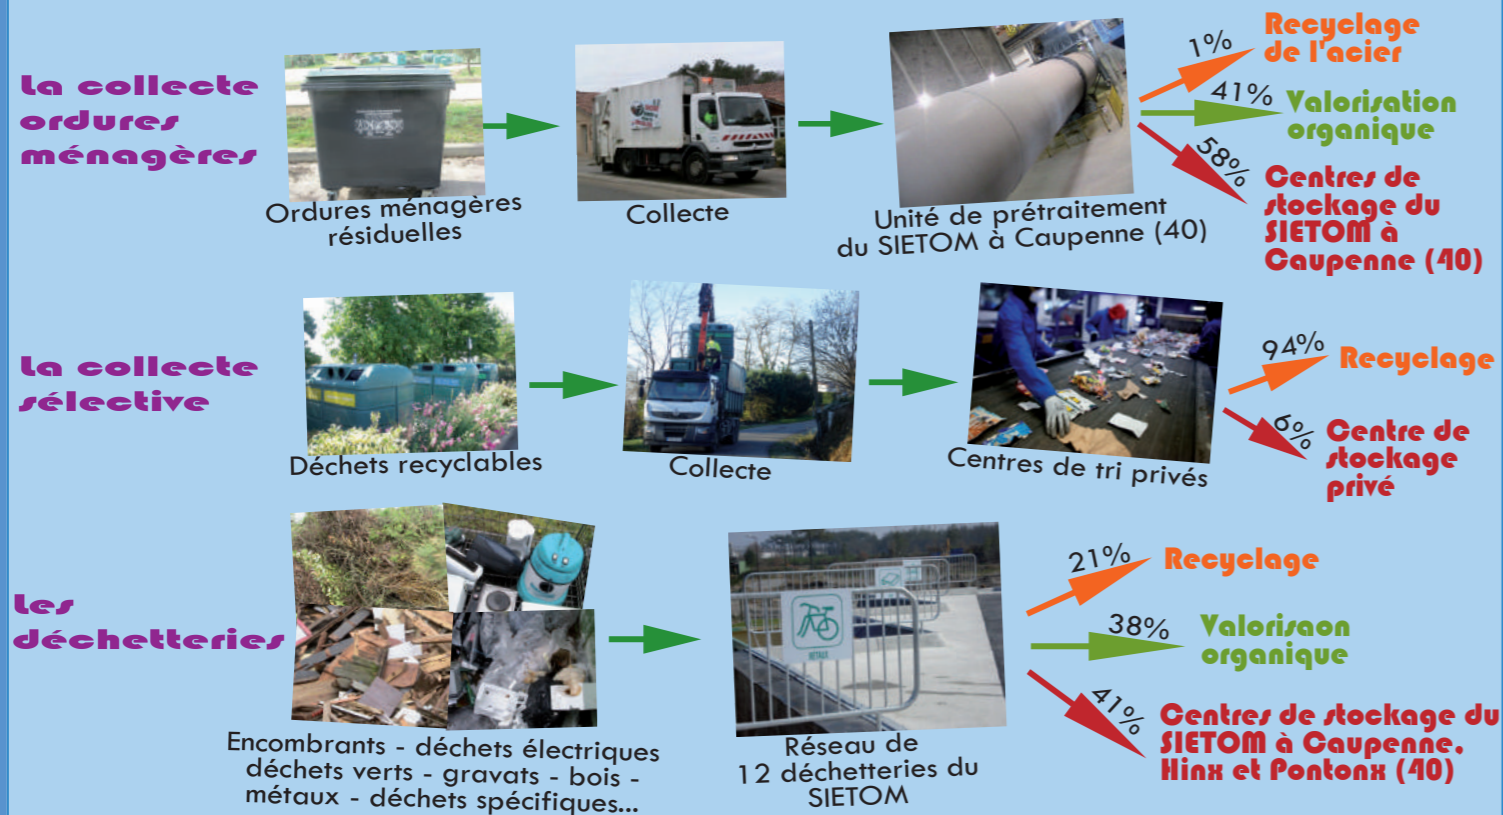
La collecte ordures ménagères

Ordures ménagères résiduelles

Collecte

Unité de prétraitement du SIETOM à Caupenne (40)

1%
Recyclage de l'acier

41%
Valorisation organique

58%
Centres de stockage du SIETOM à Caupenne (40)

La collecte sélective

Déchets recyclables

Collecte

Centres de tri privés

94%
Recyclage

6%
Centre de stockage privé

Les déchetteries

Encombrants - déchets électriques déchets verts - gravats - bois - métaux - déchets spécifiques...

Réseau de 12 déchetteries du SIETOM

21%
Recyclage

38%
Valorisaon organique

41%
Centres de stockage du SIETOM à Caupenne, Hinx et Pontonx (40)